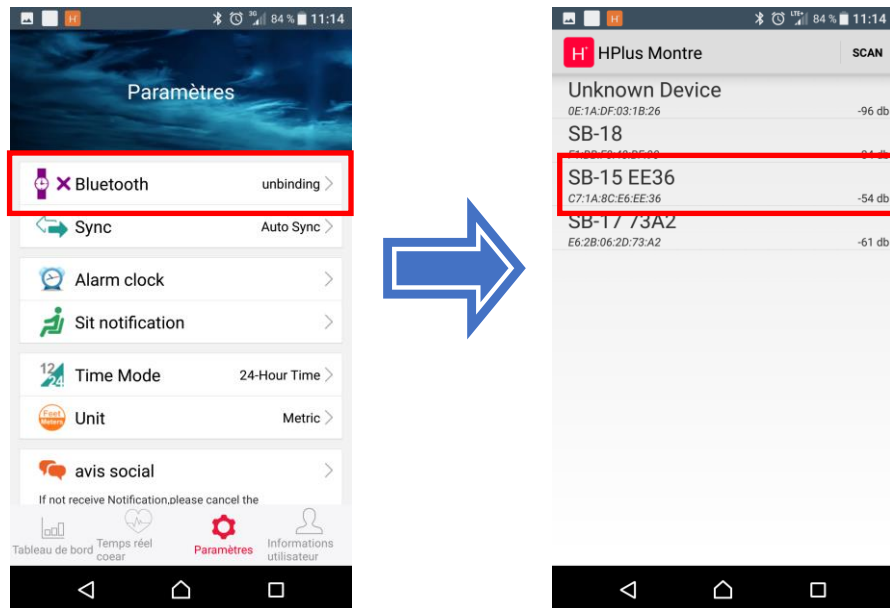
84 % 11:14

Paramètres

Bluetooth unbinding

Sync Auto Sync

Alarm clock

Sit notification

Time Mode 24-Hour Time

Unit Metric

avis social

If not receive Notification,please cancel the

Tableau de bord

Temps réel coear

Paramètres

Informations utilisateur

84 % 11:14

HPlus Montre

SCAN

Unknown Device
0E:1A:DF:03:1B:26 -96 db

SB-18
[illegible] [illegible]

SB-15 EE36
C7:1A:8C:E6:EE:36 -54 db

SB-17 73A2
E6:2B:06:2D:73:A2 -61 db